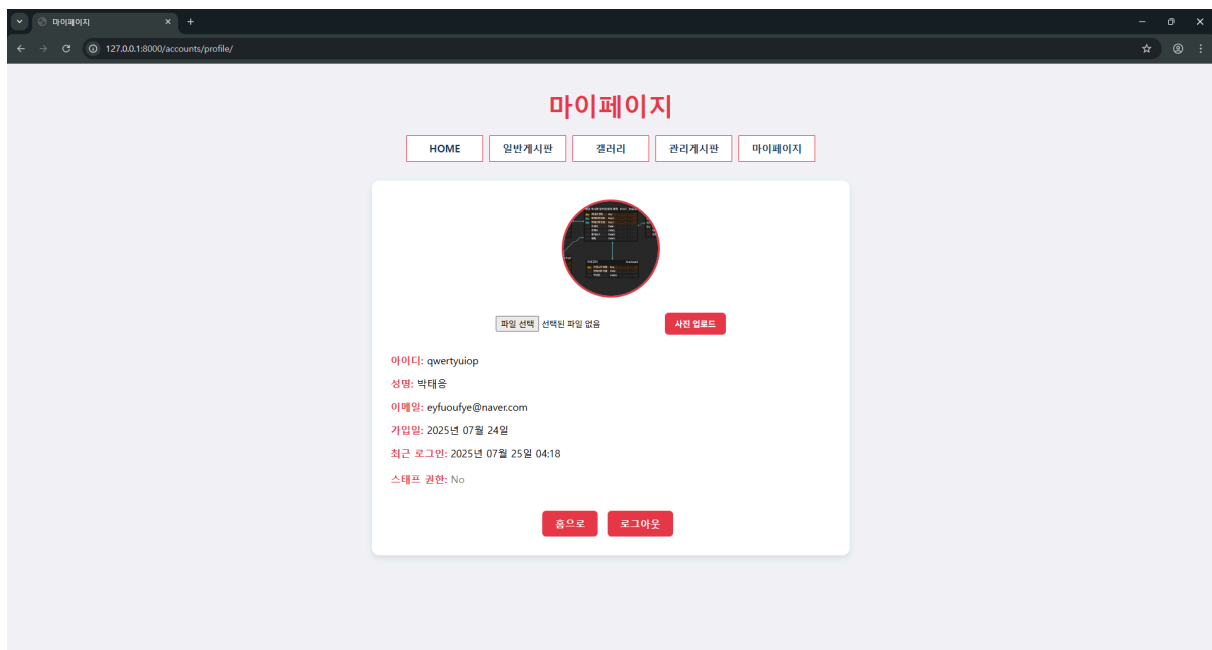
마이페이지

127.0.0.1:8000/accounts/profile/

마이페이지

HOME | 일반게시판 | 갤러리 | 관리게시판 | 마이페이지

파일 선택 선택된 파일 없음

사진 업로드

아이디: qwertyuiop

성명: 박태웅

이메일: eyfuoufye@naver.com

가입일: 2025년 07월 24일

최근 로그인: 2025년 07월 25일 04:18

스태프 권한: No

홈으로

로그아웃